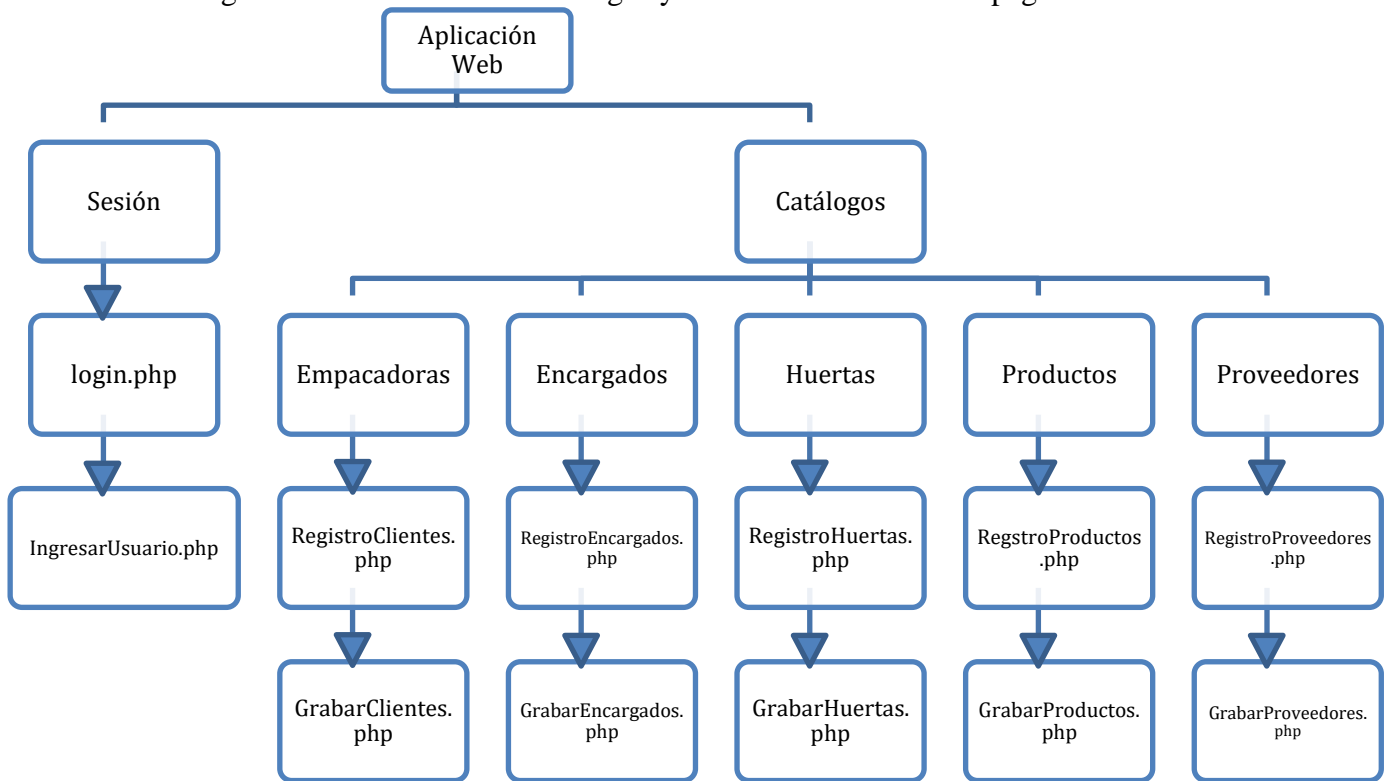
Aplicación Web

Sesión

Catálogos

login.php

Empacadoras

Encargados

Huertas

Productos

Proveedores

IngresarUsuario.php

RegistroClientes.php

RegistroEncargados.php

RegistroHuertas.php

RegstroProductos.php

RegistroProveedores.php

GrabarClientes.php

GrabarEncargados.php

GrabarHuertas.php

GrabarProductos.php

GrabarProveedores.php